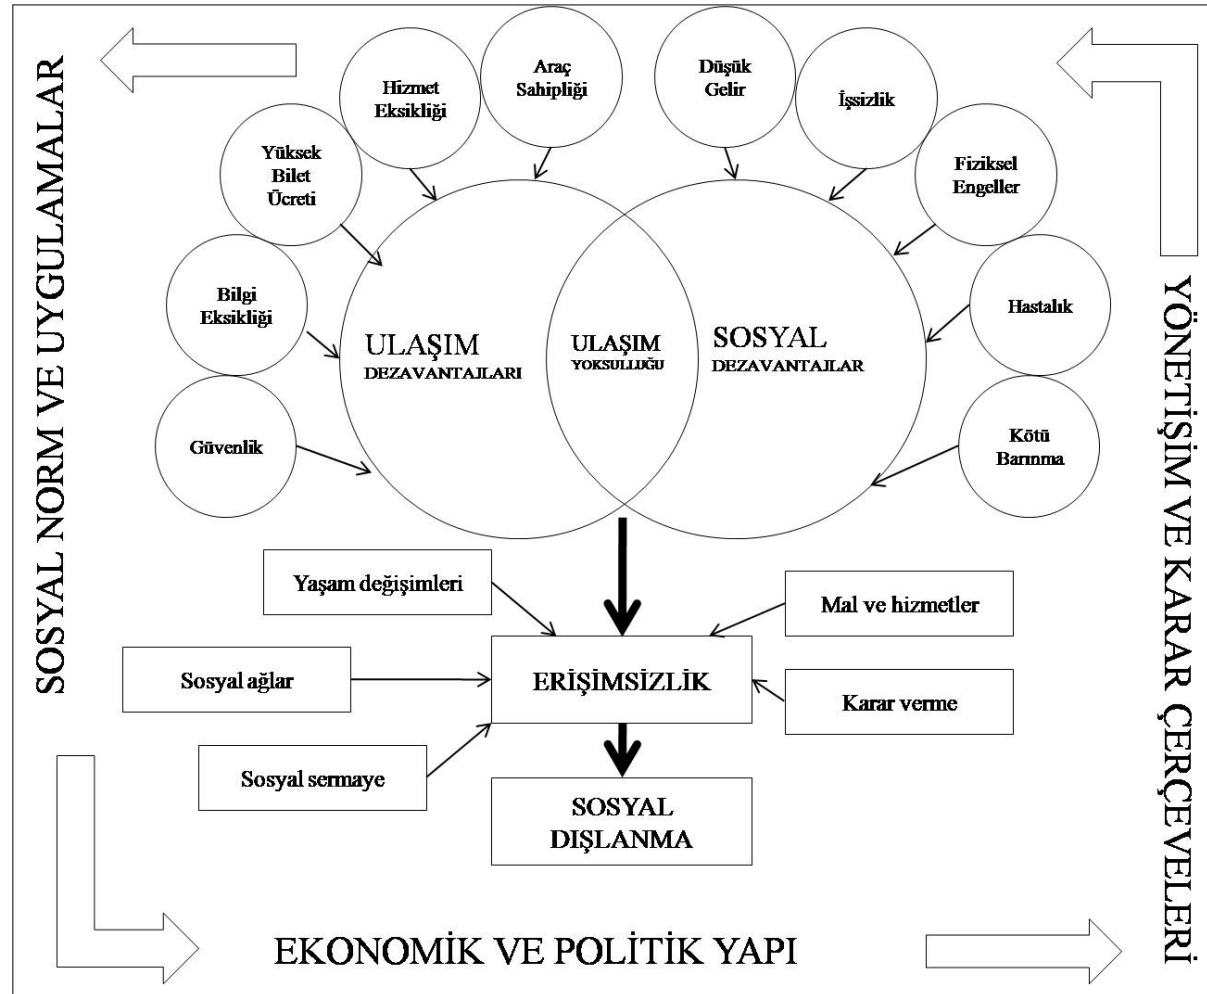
SOSYAL NORM VE UYGULAMALAR

Hizmet Eksikliği

Araç Sahipliği

Düşük Gelir

İşsizlik

Yüksek Bilet Ücreti

Fiziksel Engeller

Bilgi Eksikliği

Hastalık

Güvenlik

Kötü Barınma

ULAŞIM DEZAVANTAJLARI

ULAŞIM YOKSULLUĞU

SOSYAL DEZAVANTAJLAR

YÖNETİŞİM VE KARAR ÇERÇEVELERİ

Yaşam değişimleri

Mal ve hizmetler

Sosyal ağlar

ERİŞİMSİZLİK

Karar verme

Sosyal sermaye

SOSYAL DIŞLANMA

EKONOMİK VE POLİTİK YAPI